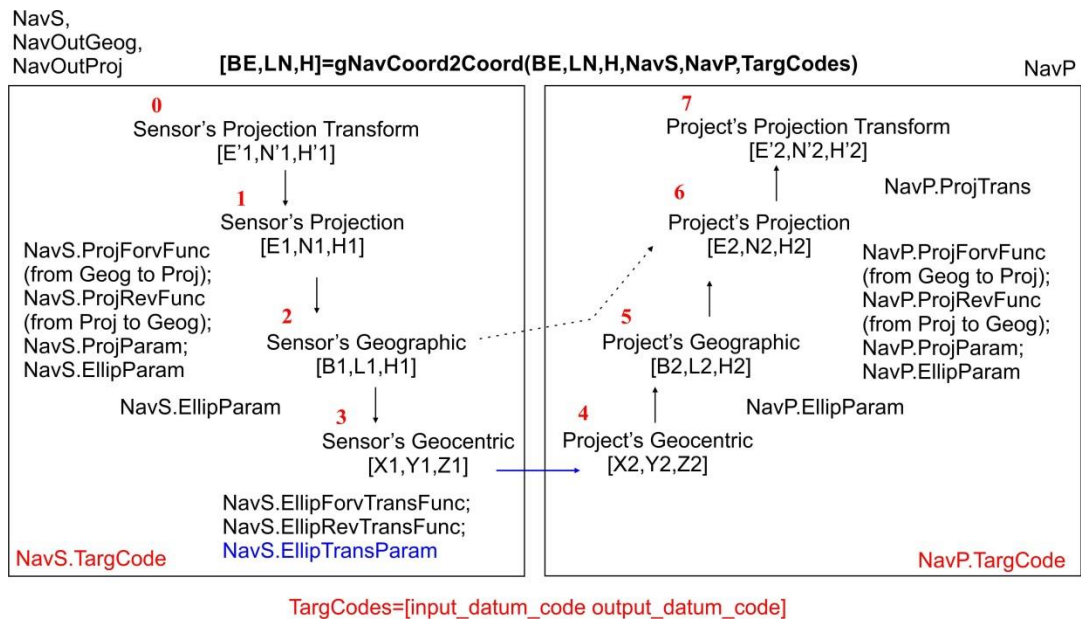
NavS,
NavOutGeog,
NavOutProj

[BE,LN,H]=gNavCoord2Coord(BE,LN,H,NavS,NavP,TargCodes)

NavP

0
Sensor's Projection Transform
[E'1,N'1,H'1]

1
Sensor's Projection
[E1,N1,H1]

NavS.ProjForvFunc (from Geog to Proj);
NavS.ProjRevFunc (from Proj to Geog);
NavS.ProjParam;
NavS.EllipParam

2
Sensor's Geographic
[B1,L1,H1]

NavS.EllipParam

3
Sensor's Geocentric
[X1,Y1,Z1]

NavS.EllipForvTransFunc;
NavS.EllipRevTransFunc;
NavS.EllipTransParam

NavS.TargCode

7
Project's Projection Transform
[E'2,N'2,H'2]

NavP.ProjTrans

6
Project's Projection
[E2,N2,H2]

NavP.ProjForvFunc (from Geog to Proj);
NavP.ProjRevFunc (from Proj to Geog);
NavP.ProjParam;
NavP.EllipParam

5
Project's Geographic
[B2,L2,H2]

NavP.EllipParam

4
Project's Geocentric
[X2,Y2,Z2]

NavP.TargCode

TargCodes=[input_datum_code output_datum_code]